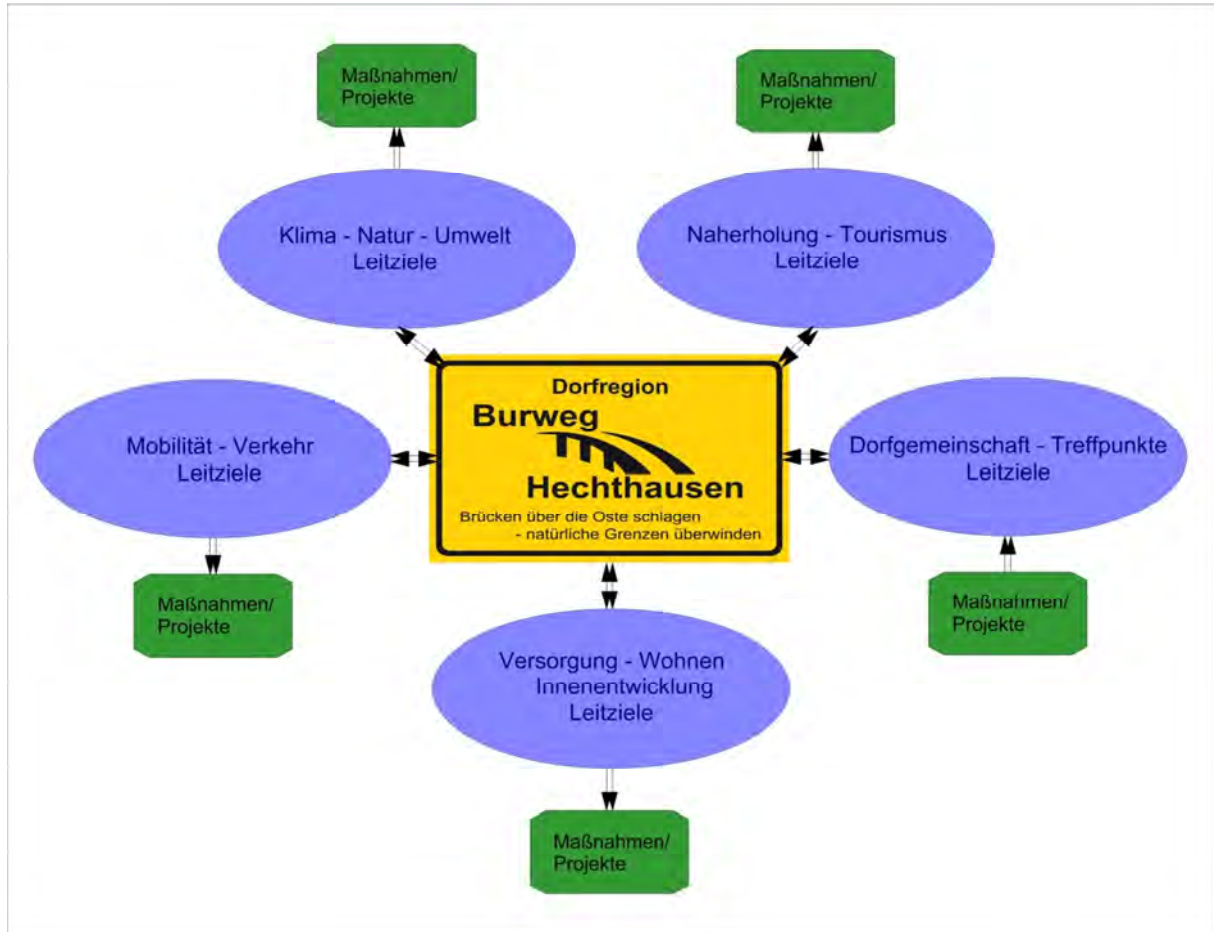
Maßnahmen/
Projekte

Maßnahmen/
Projekte

Klima - Natur - Umwelt
Leitziele

Naherholung - Tourismus
Leitziele

Dorfregion
Burweg
Hechthausen
Brücken über die Oste schlagen
- natürliche Grenzen überwinden

Mobilität - Verkehr
Leitziele

Dorfgemeinschaft - Treffpunkte
Leitziele

Maßnahmen/
Projekte

Maßnahmen/
Projekte

Versorgung - Wohnen
Innenentwicklung
Leitziele

Maßnahmen/
Projekte